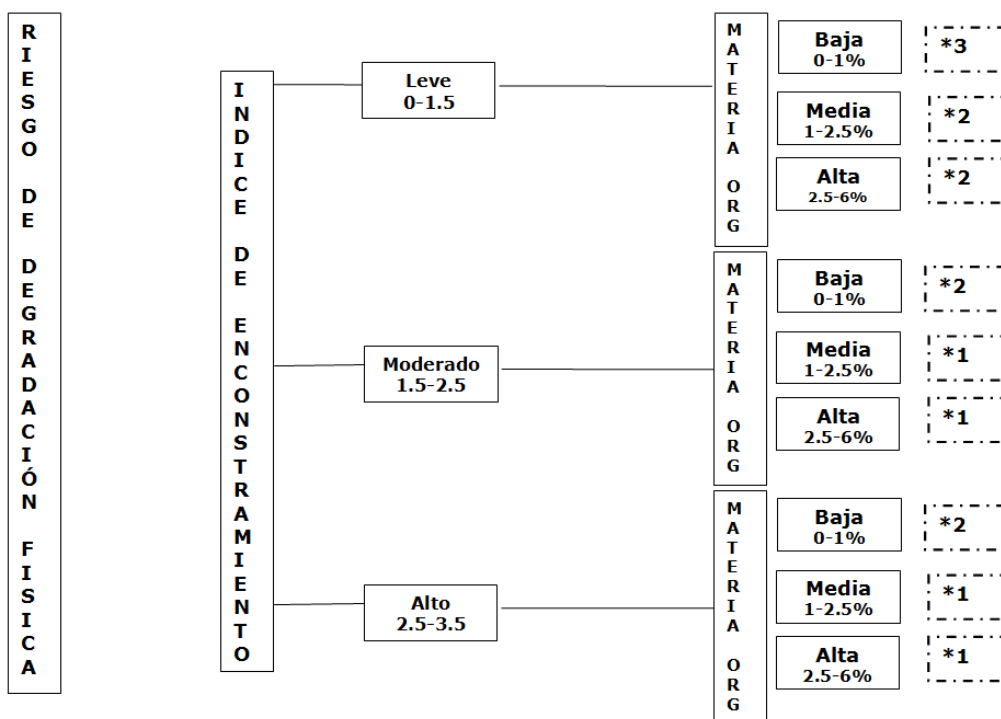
RIESGO DE DEGRADACIÓN FISICA

INDICE DE ENCONSTRAMIENTO

Leve
0-1.5

MATERIA ORG

Baja
0-1%
*3

Media
1-2.5%
*2

Alta
2.5-6%
*2

Moderado
1.5-2.5

MATERIA ORG

Baja
0-1%
*2

Media
1-2.5%
*1

Alta
2.5-6%
*1

Alto
2.5-3.5

MATERIA ORG

Baja
0-1%
*2

Media
1-2.5%
*1

Alta
2.5-6%
*1